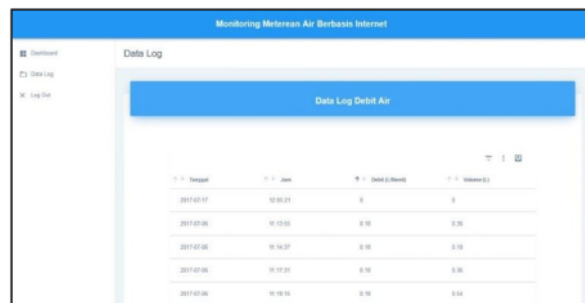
Monitoring Meterean Air Berbasis Internet

Dashboard
Data Log
Log Out

Data Log

Data Log Debit Air

| Tanggal | Jam | Debit (L/Menit) | Volume (L) |
|---|---|---|---|
| 2017-07-17 | 12:55:21 | 0 | 0 |
| 2017-07-06 | 11:13:53 | 0.18 | 0.36 |
| 2017-07-06 | 11:14:37 | 0.18 | 0.18 |
| 2017-07-06 | 11:17:31 | 0.18 | 0.36 |
| 2017-07-06 | 11:19:15 | 0.18 | 0.54 |